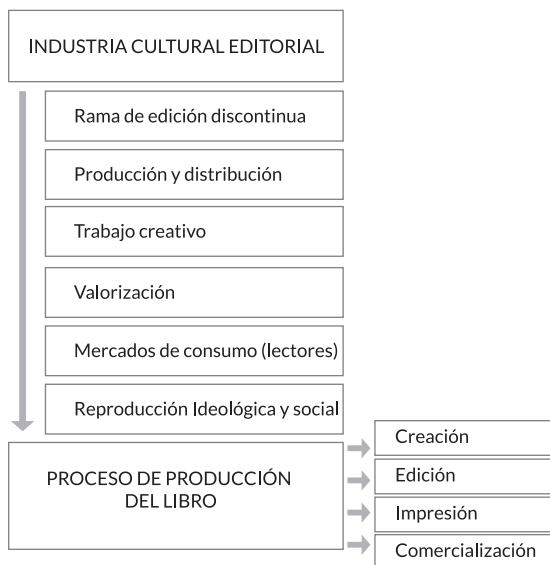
INDUSTRIA CULTURAL EDITORIAL

Rama de edición discontinua

Producción y distribución

Trabajo creativo

Valorización

Mercados de consumo (lectores)

Reproducción Ideológica y social

PROCESO DE PRODUCCIÓN DEL LIBRO

Creación

Edición

Impresión

Comercialización